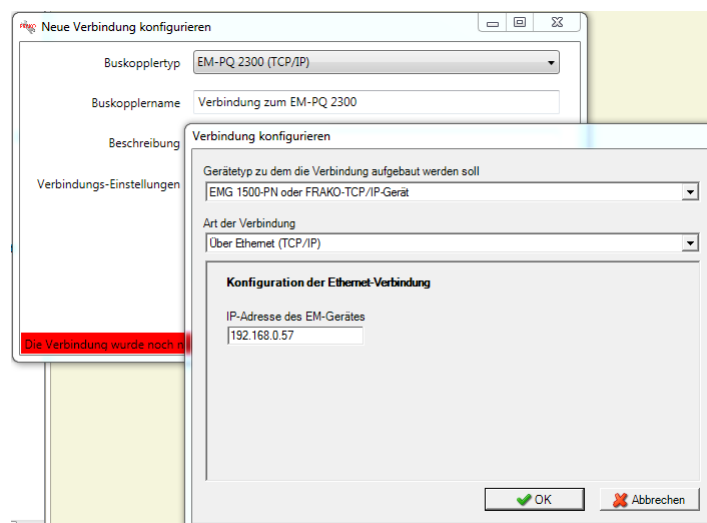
FRAKO Neue Verbindung konfigurieren

Buskopplertyp EM-PQ 2300 (TCP/IP)

Buskopplername Verbindung zum EM-PQ 2300

Beschreibung

Verbindungs-Einstellungen

Die Verbindung wurde noch n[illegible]

Verbindung konfigurieren

Gerätetyp zu dem die Verbindung aufgebaut werden soll
EMG 1500-PN oder FRAKO-TCP/IP-Gerät

Art der Verbindung
Über Ethernet (TCP/IP)

Konfiguration der Ethernet-Verbindung

IP-Adresse des EM-Gerätes
192.168.0.57

OK Abbrechen